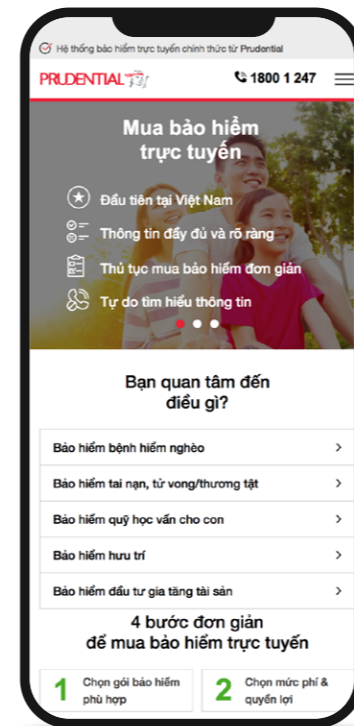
Hệ thống bảo hiểm trực tuyến chính thức từ Prudential

PRUDENTIAL

1800 1 247

Mua bảo hiểm trực tuyến

Đầu tiên tại Việt Nam

Thông tin đầy đủ và rõ ràng

Thủ tục mua bảo hiểm đơn giản

Tự do tìm hiểu thông tin

Bạn quan tâm đến điều gì?

Bảo hiểm bệnh hiểm nghèo

Bảo hiểm tai nạn, tử vong/thương tật

Bảo hiểm quỹ học vấn cho con

Bảo hiểm hưu trí

Bảo hiểm đầu tư gia tăng tài sản

4 bước đơn giản để mua bảo hiểm trực tuyến

1 Chọn gói bảo hiểm phù hợp

2 Chọn mức phí & quyền lợi